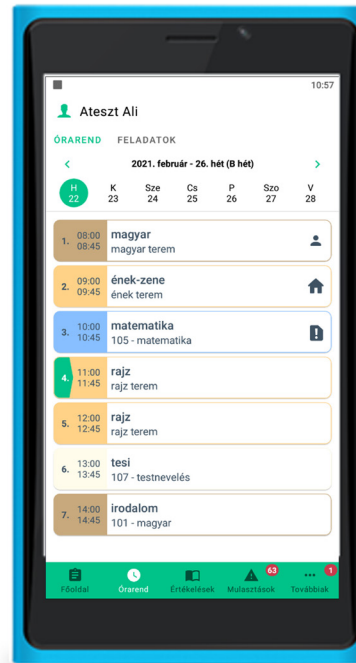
10:57

Ateszt Ali

ÓRAREND FELADATOK

2021. február - 26. hét (B hét)

H 22 | K 23 | Sze 24 | Cs 25 | P 26 | Szo 27 | V 28

1. 08:00 08:45 magyar
magyar terem

2. 09:00 09:45 ének-zene
ének terem

3. 10:00 10:45 matematika
105 - matematika

4. 11:00 11:45 rajz
rajz terem

5. 12:00 12:45 rajz
rajz terem

6. 13:00 13:45 tesi
107 - testnevelés

7. 14:00 14:45 irodalom
101 - magyar

Főoldal Órarend Értékelések 63 Mulasztások 1 Továbbiak